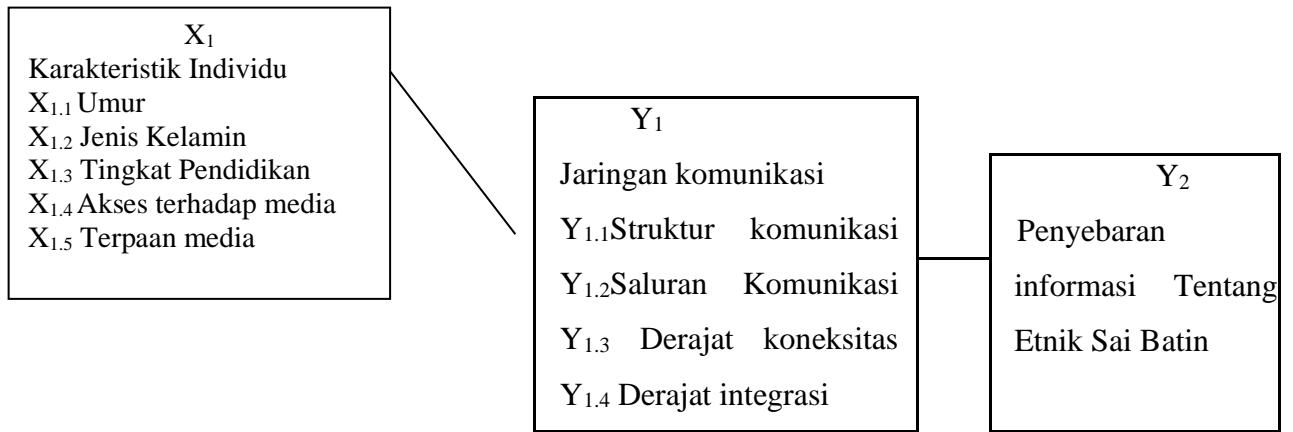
$X_1$
Karakteristik Individu
$X_{1.1}$ Umur
$X_{1.2}$ Jenis Kelamin
$X_{1.3}$ Tingkat Pendidikan
$X_{1.4}$ Akses terhadap media
$X_{1.5}$ Terpaan media

$Y_1$
Jaringan komunikasi
$Y_{1.1}$Struktur komunikasi
$Y_{1.2}$Saluran Komunikasi
$Y_{1.3}$ Derajat koneksitas
$Y_{1.4}$ Derajat integrasi

$Y_2$
Penyebaran informasi Tentang Etnik Sai Batin